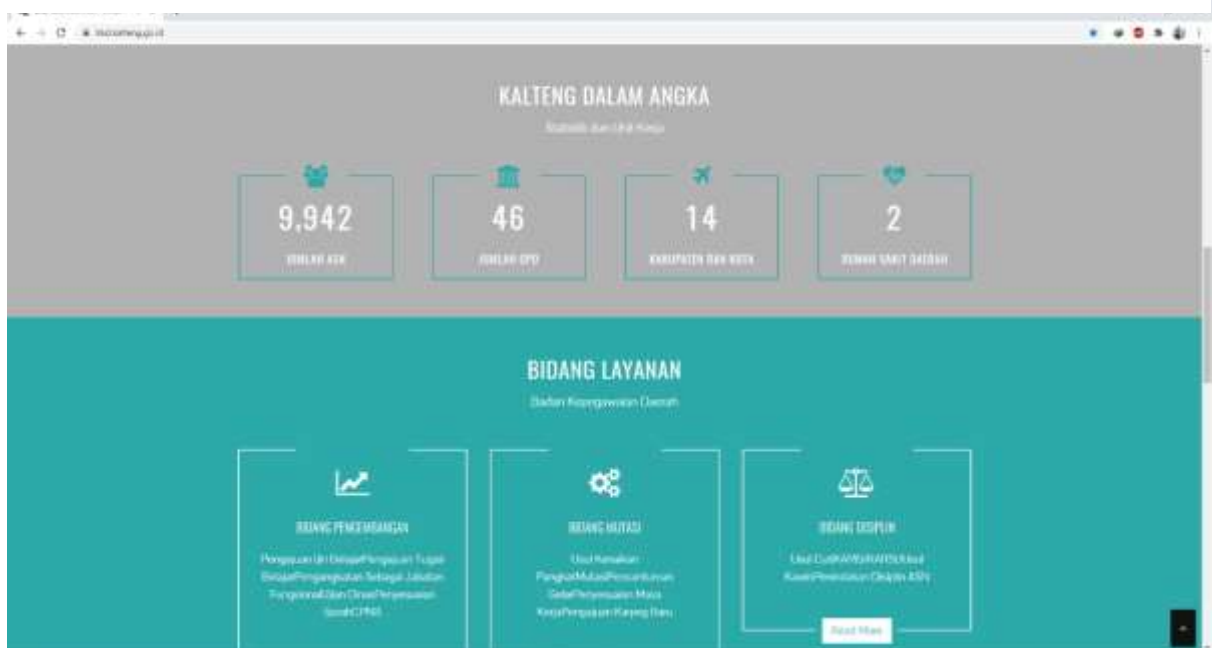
KALTENG DALAM ANGKA

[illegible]

9,942

JUMLAH ASN

46

JUMLAH OPD

14

KABUPATEN DAN KOTA

2

RUMAH SAKIT DAERAH

BIDANG LAYANAN

Badan Kepegawaian Daerah

BIDANG PENGEMBANGAN

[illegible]

BIDANG MUTASI

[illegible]

BIDANG DISPLIN

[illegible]

Read More